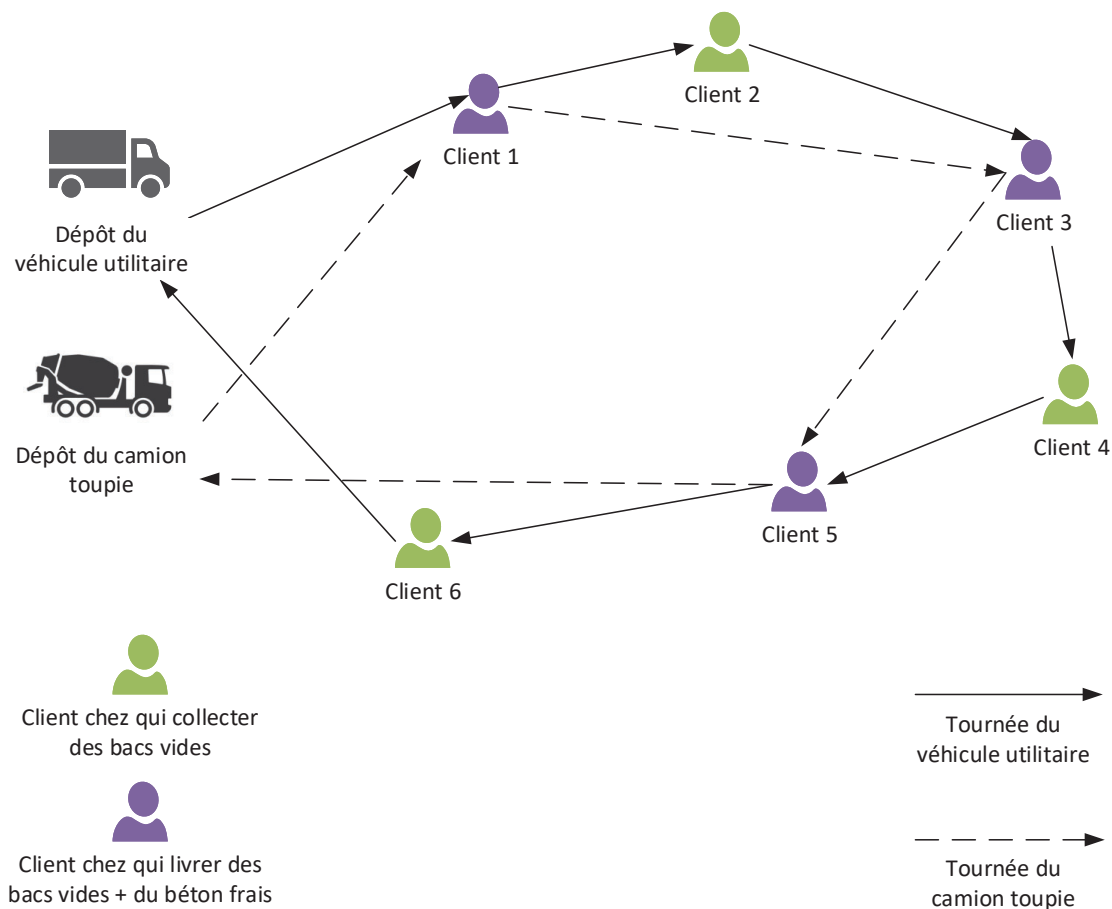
Client 2

Client 1

Dépôt du véhicule utilitaire

Client 3

Dépôt du camion toupie

Client 4

Client 5

Client 6

Client chez qui collecter des bacs vides

Client chez qui livrer des bacs vides + du béton frais

Tournée du véhicule utilitaire

Tournée du camion toupie